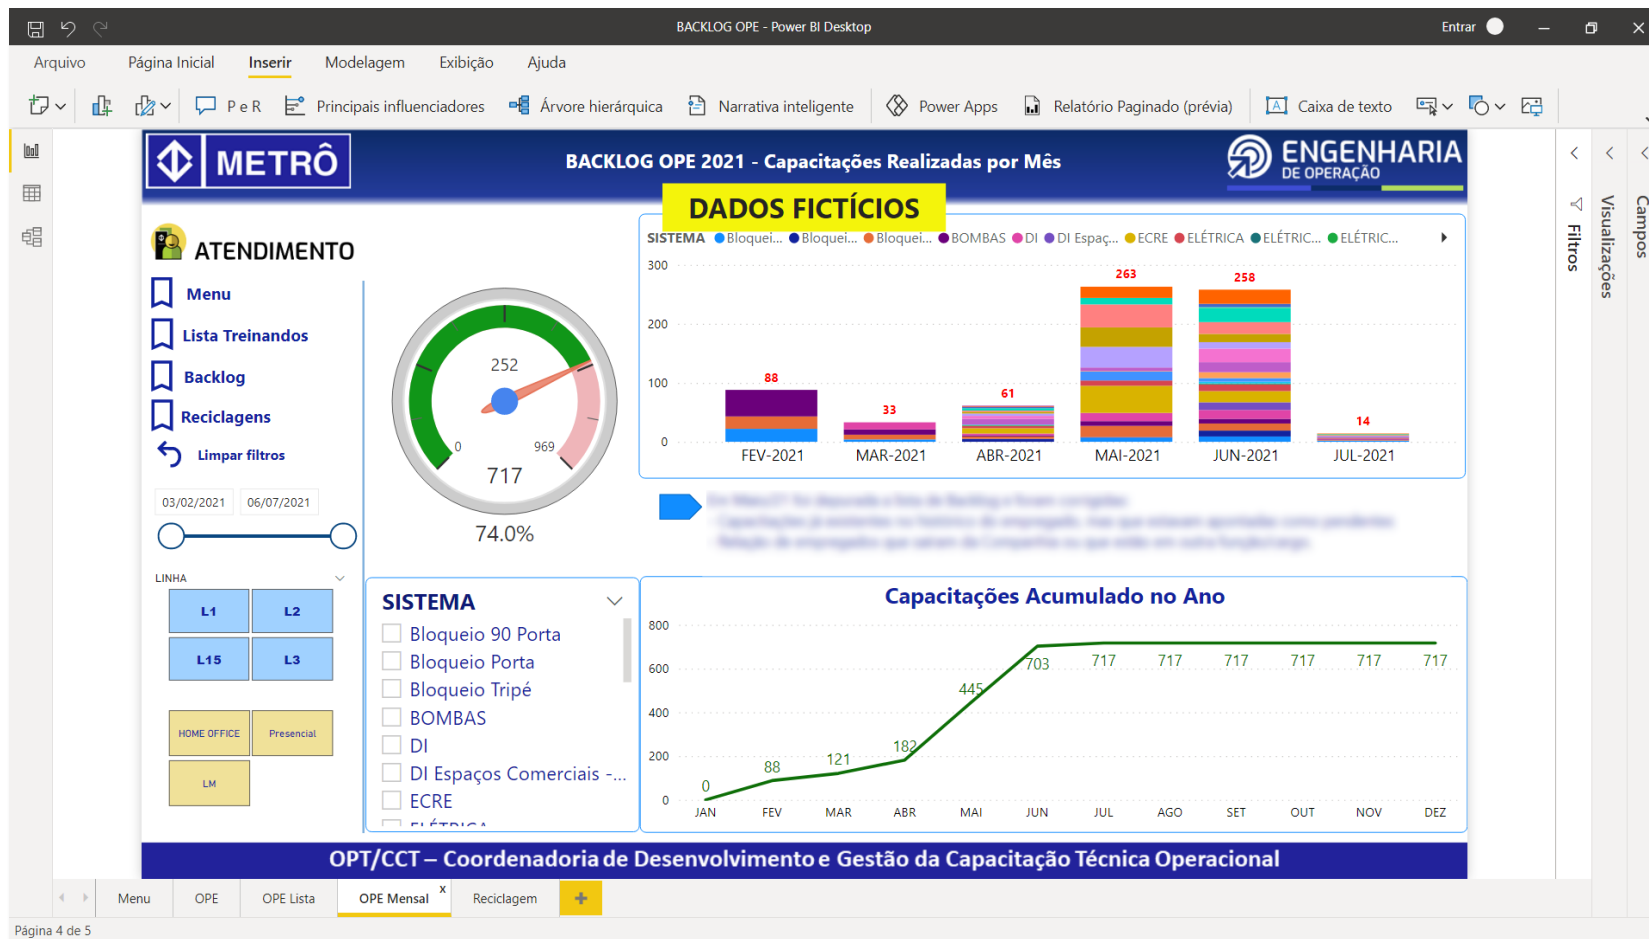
BACKLOG OPE - Power BI Desktop

Entrar

Arquivo Página Inicial Inserir Modelagem Exibição Ajuda

P e R Principais influenciadores Árvore hierárquica Narrativa inteligente Power Apps Relatório Paginado (prévia) Caixa de texto

METRÔ

BACKLOG OPE 2021 - Capacitações Realizadas por Mês

ENGENHARIA DE OPERAÇÃO

DADOS FICTÍCIOS

ATENDIMENTO

Menu

Lista Treinandos

Backlog

Reciclagens

Limpar filtros

03/02/2021 06/07/2021

LINHA

| L1 | L2 |
|---|---|
| L15 | L3 |

HOME OFFICE Presencial

LM

252

0

969

717

74.0%

SISTEMA ●Bloquei... ●Bloquei... ●Bloquei... ●BOMBAS ●DI ●DI Espaç... ●ECRE ●ELÉTRICA ●ELÉTRIC... ●ELÉTRIC...

300
200
100
0

88 33 61 263 258 14

FEV-2021 MAR-2021 ABR-2021 MAI-2021 JUN-2021 JUL-2021

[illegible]

SISTEMA

Bloqueio 90 Porta
Bloqueio Porta
Bloqueio Tripé
BOMBAS
DI
DI Espaços Comerciais -...
ECRE

Capacitações Acumulado no Ano

800
600
400
200
0

0 88 121 182 445 703 717 717 717 717 717 717

JAN FEV MAR ABR MAI JUN JUL AGO SET OUT NOV DEZ

OPT/CCT – Coordenadoria de Desenvolvimento e Gestão da Capacitação Técnica Operacional

Filtros Visualizações Campos

Menu OPE OPE Lista OPE Mensal Reciclagem +

Página 4 de 5